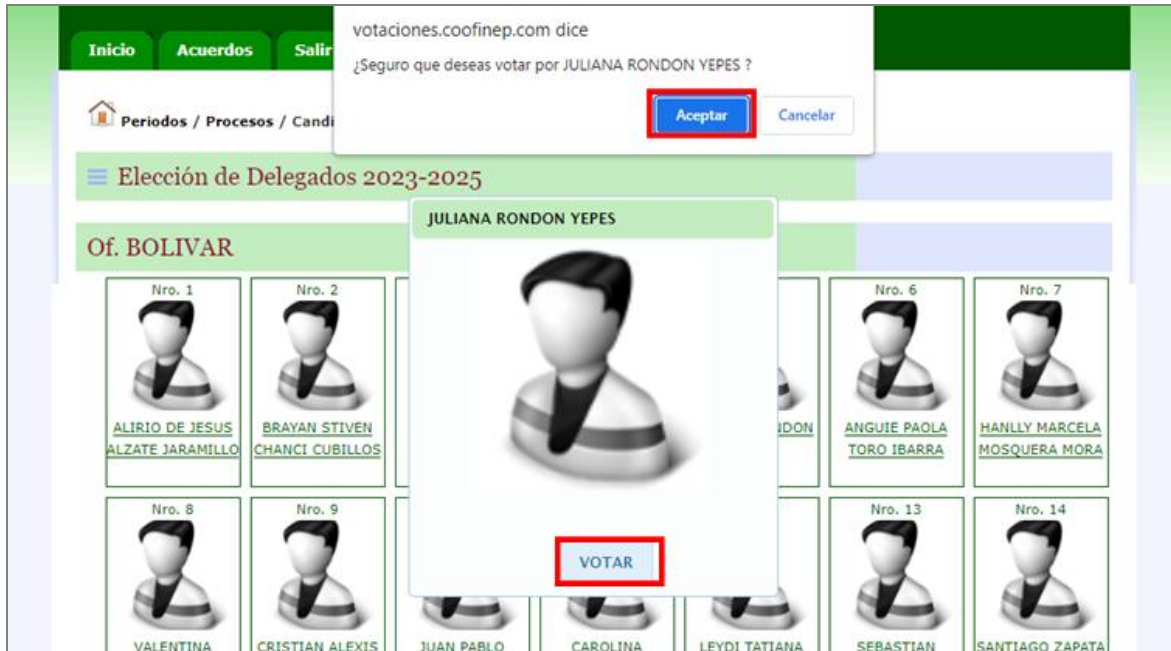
Inicio Acuerdos Salir

votaciones.coofinep.com dice
¿Seguro que deseas votar por JULIANA RONDON YEPES ?
Aceptar Cancelar

Periodos / Procesos / Candi

Elección de Delegados 2023-2025

Of. BOLIVAR

JULIANA RONDON YEPES

VOTAR

Nro. 1
ALIRIO DE JESUS ALZATE JARAMILLO

Nro. 2
BRAYAN STIVEN CHANCI CUBILLOS

NDON

Nro. 6
ANGUIE PAOLA TORO IBARRA

Nro. 7
HANLLY MARCELA MOSQUERA MORA

Nro. 8
VALENTINA

Nro. 9
CRISTIAN ALEXIS

JUAN PABLO

CAROLINA

LEYDI TATIANA

Nro. 13
SEBASTIAN

Nro. 14
SANTIAGO ZAPATA